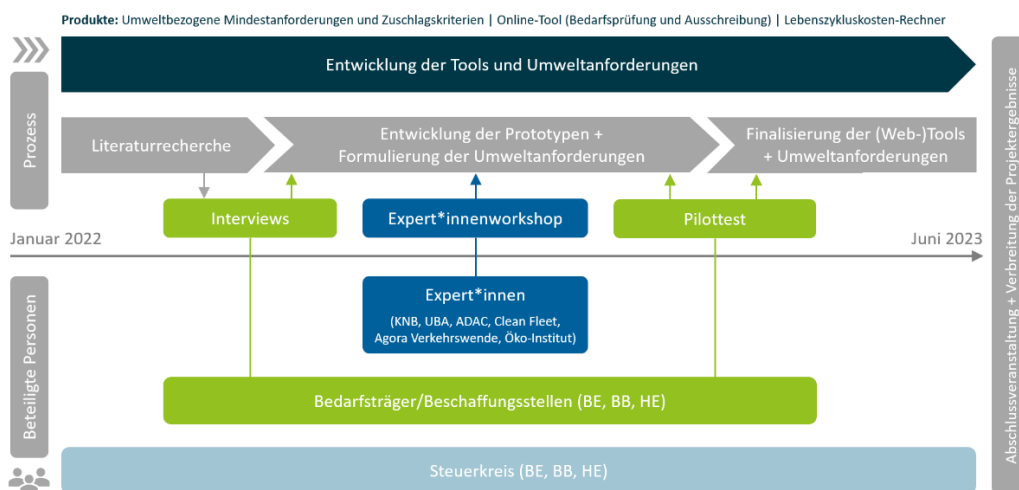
**Produkte:** Umweltbezogene Mindestanforderungen und Zuschlagskriterien | Online-Tool (Bedarfsprüfung und Ausschreibung) | Lebenszykluskosten-Rechner

Entwicklung der Tools und Umweltanforderungen

Prozess

Literaturrecherche

Entwicklung der Prototypen + Formulierung der Umweltanforderungen

Finalisierung der (Web-)Tools + Umweltanforderungen

Interviews

Expert*innenworkshop

Pilottest

Januar 2022

Juni 2023

Beteiligte Personen

Expert*innen
(KNB, UBA, ADAC, Clean Fleet, Agora Verkehrswende, Öko-Institut)

Bedarfsträger/Beschaffungsstellen (BE, BB, HE)

Steuerkreis (BE, BB, HE)

Abschlussveranstaltung + Verbreitung der Projektergebnisse